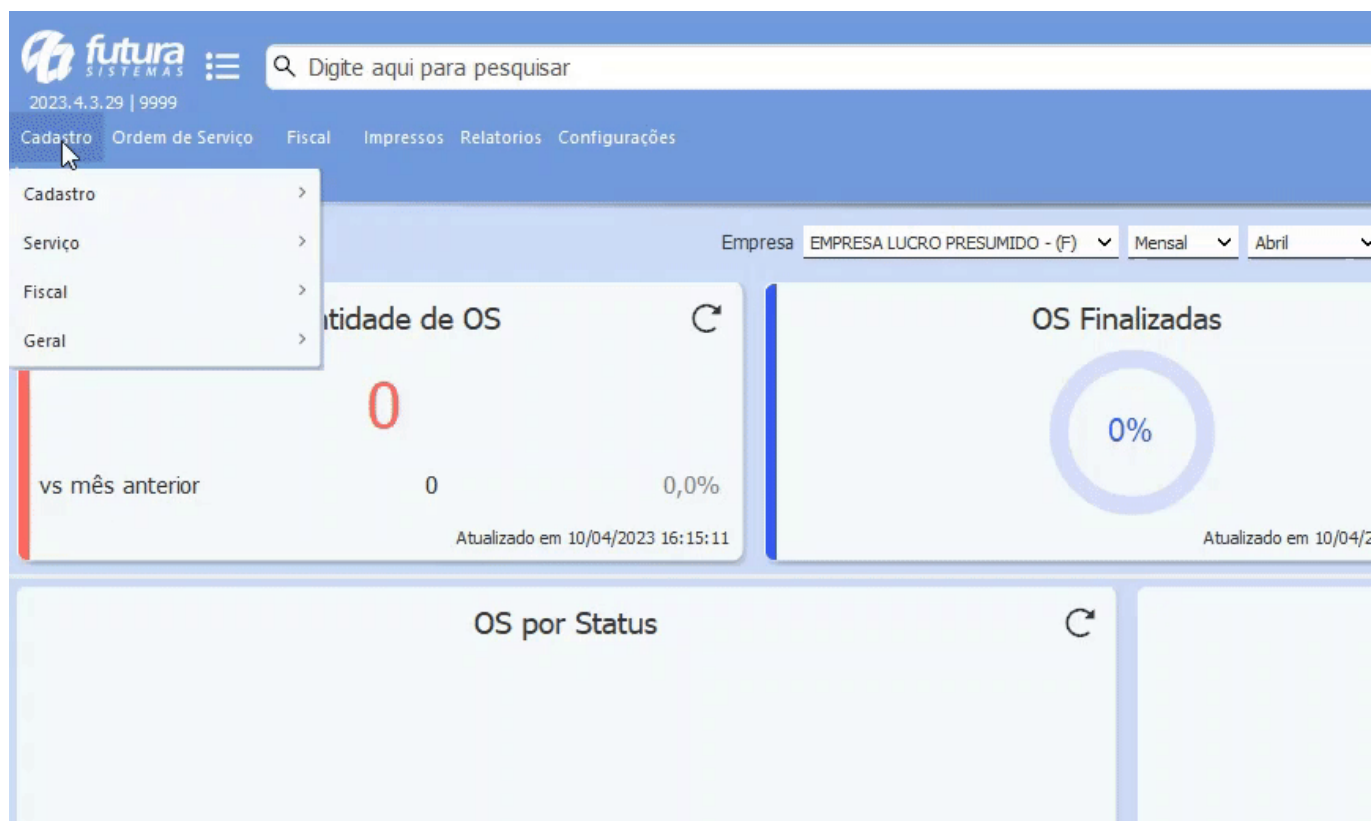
futura SISTEMAS

Digite aqui para pesquisar

2023.4.3.29 | 9999

Cadastro Ordem de Serviço Fiscal Impressos Relatorios Configurações

Cadastro >
Serviço >
Fiscal >
Geral >

Empresa EMPRESA LUCRO PRESUMIDO - (F) Mensal Abril

ntidade de OS

0

vs mês anterior 0 0,0%

Atualizado em 10/04/2023 16:15:11

OS Finalizadas

0%

Atualizado em 10/04/2

OS por Status